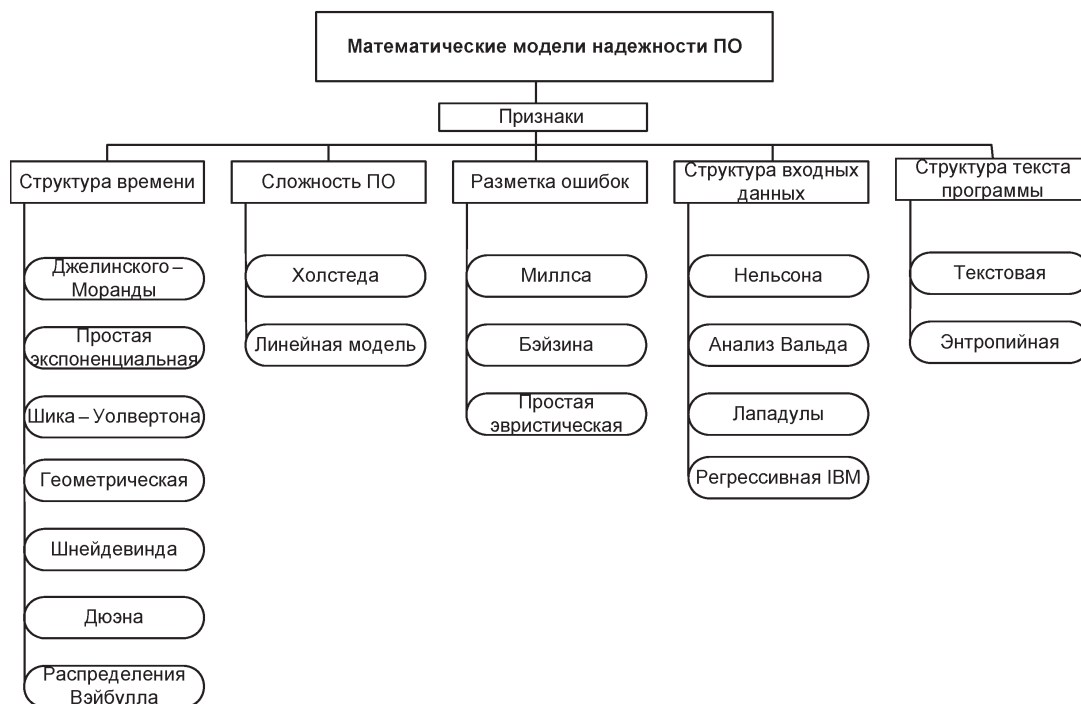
Математические модели надежности ПО

Признаки

Структура времени

Джелинского – Моранды

Простая экспоненциальная

Шика – Уолвертона

Геометрическая

Шнейдевинда

Дюэна

Распределения Вэйбулла

Сложность ПО

Холстеда

Линейная модель

Разметка ошибок

Миллса

Бэйзина

Простая эвристическая

Структура входных данных

Нельсона

Анализ Вальда

Лападулы

Регрессивная IBM

Структура текста программы

Текстовая

Энтропийная